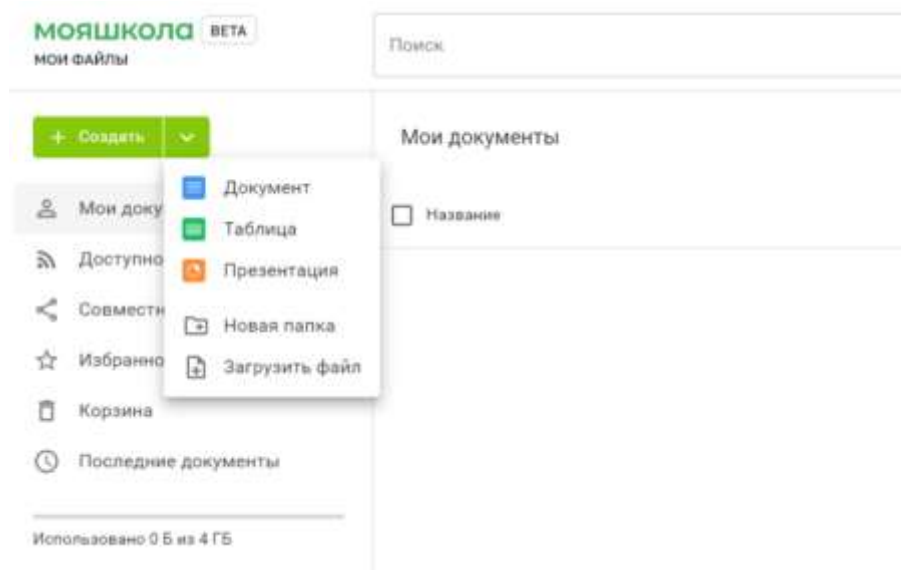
мояшкола BETA
МОИ ФАЙЛЫ

Поиск

+ Создать

Мои доку
Доступно
Совместн
Избранно
Корзина
Последние документы

Использовано 0 Б из 4 ГБ

Документ
Таблица
Презентация
Новая папка
Загрузить файл

Мои документы

Название